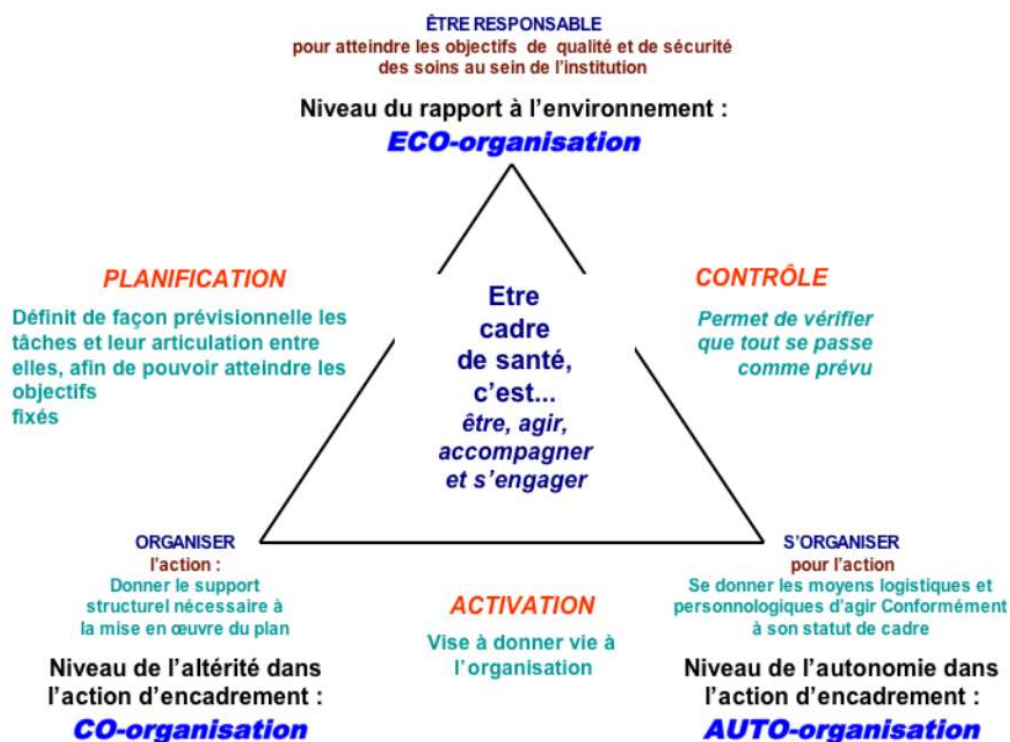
ÊTRE RESPONSABLE
pour atteindre les objectifs de qualité et de sécurité des soins au sein de l'institution

Niveau du rapport à l'environnement :
ECO-organisation

PLANIFICATION
Définit de façon prévisionnelle les tâches et leur articulation entre elles, afin de pouvoir atteindre les objectifs fixés

Etre cadre de santé, c'est...
être, agir, accompagner et s'engager

CONTRÔLE
Permet de vérifier que tout se passe comme prévu

ORGANISER
l'action :
Donner le support structurel nécessaire à la mise en œuvre du plan

Niveau de l'altérité dans l'action d'encadrement :
CO-organisation

ACTIVATION
Vise à donner vie à l'organisation

S'ORGANISER
pour l'action
Se donner les moyens logistiques et personnologiques d'agir Conformément à son statut de cadre

Niveau de l'autonomie dans l'action d'encadrement :
AUTO-organisation